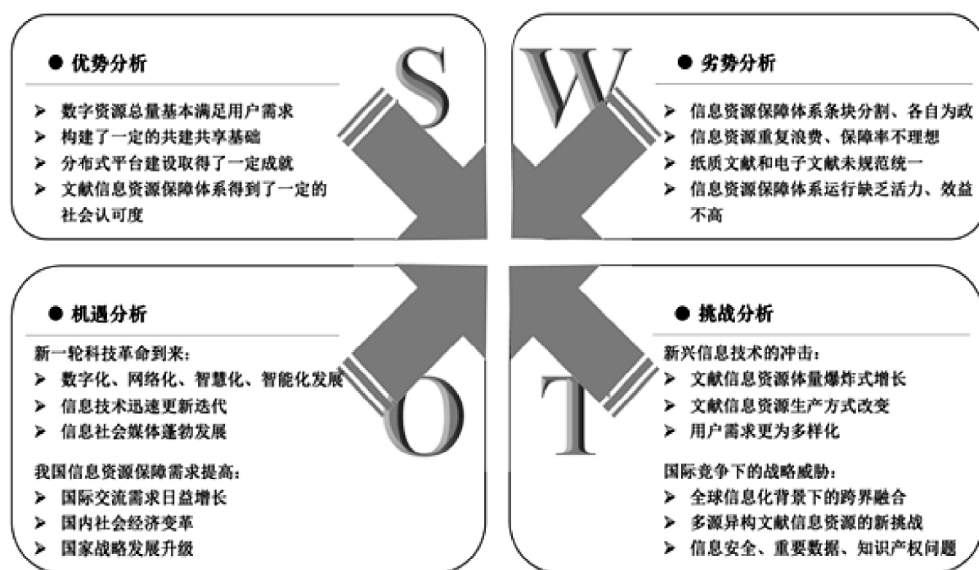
● 优势分析

➢ 数字资源总量基本满足用户需求
➢ 构建了一定的共建共享基础
➢ 分布式平台建设取得了一定成就
➢ 文献信息资源保障体系得到了一定的社会认可度

S

W

● 劣势分析

➢ 信息资源保障体系条块分割、各自为政
➢ 信息资源重复浪费、保障率不理想
➢ 纸质文献和电子文献未规范统一
➢ 信息资源保障体系运行缺乏活力、效益不高

● 机遇分析

新一轮科技革命到来：
➢ 数字化、网络化、智慧化、智能化发展
➢ 信息技术迅速更新迭代
➢ 信息社会媒体蓬勃发展

我国信息资源保障需求提高：
➢ 国际交流需求日益增长
➢ 国内社会经济变革
➢ 国家战略发展升级

O

T

● 挑战分析

新兴信息技术的冲击：
➢ 文献信息资源体量爆炸式增长
➢ 文献信息资源生产方式改变
➢ 用户需求更为多样化

国际竞争下的战略威胁：
➢ 全球信息化背景下的跨界融合
➢ 多源异构文献信息资源的新挑战
➢ 信息安全、重要数据、知识产权问题